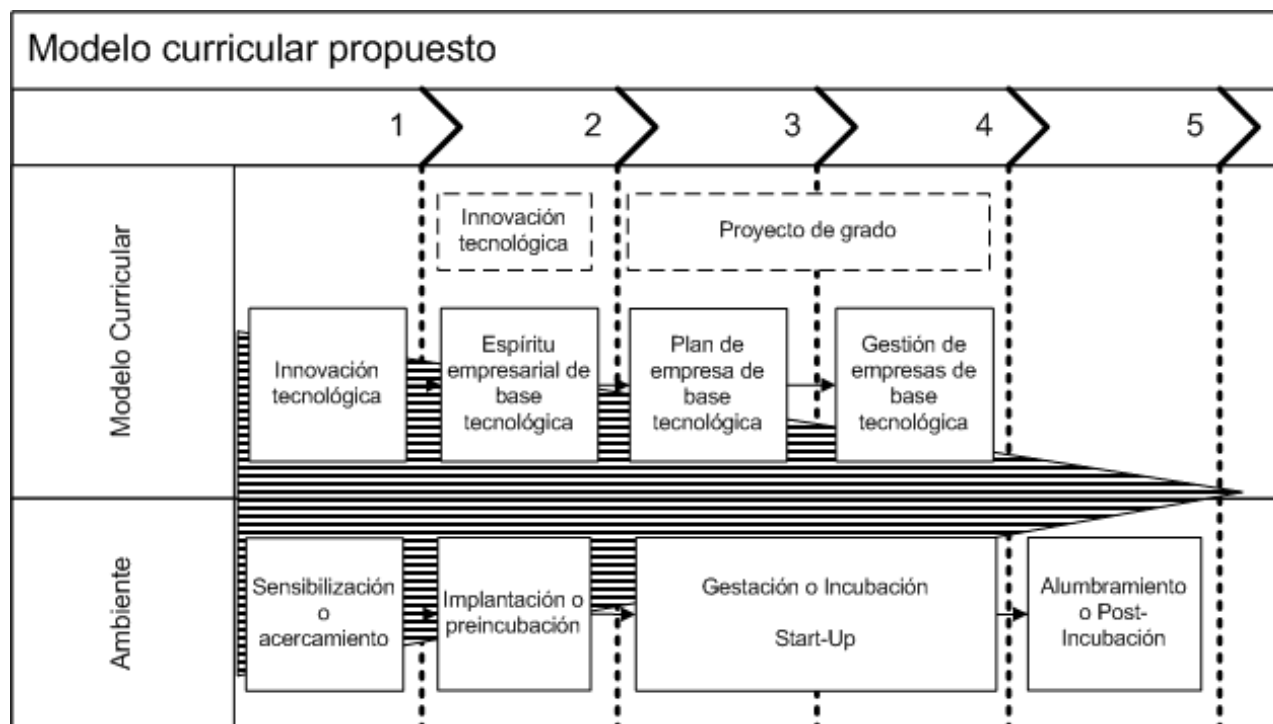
Modelo curricular propuesto

1

2

3

4

5

Modelo Curricular

Innovación tecnológica

Proyecto de grado

Innovación tecnológica

Espíritu empresarial de base tecnológica

Plan de empresa de base tecnológica

Gestión de empresas de base tecnológica

Ambiente

Sensibilización o acercamiento

Implantación o preincubación

Gestación o Incubación

Start-Up

Alumbramiento o Post-Incubación